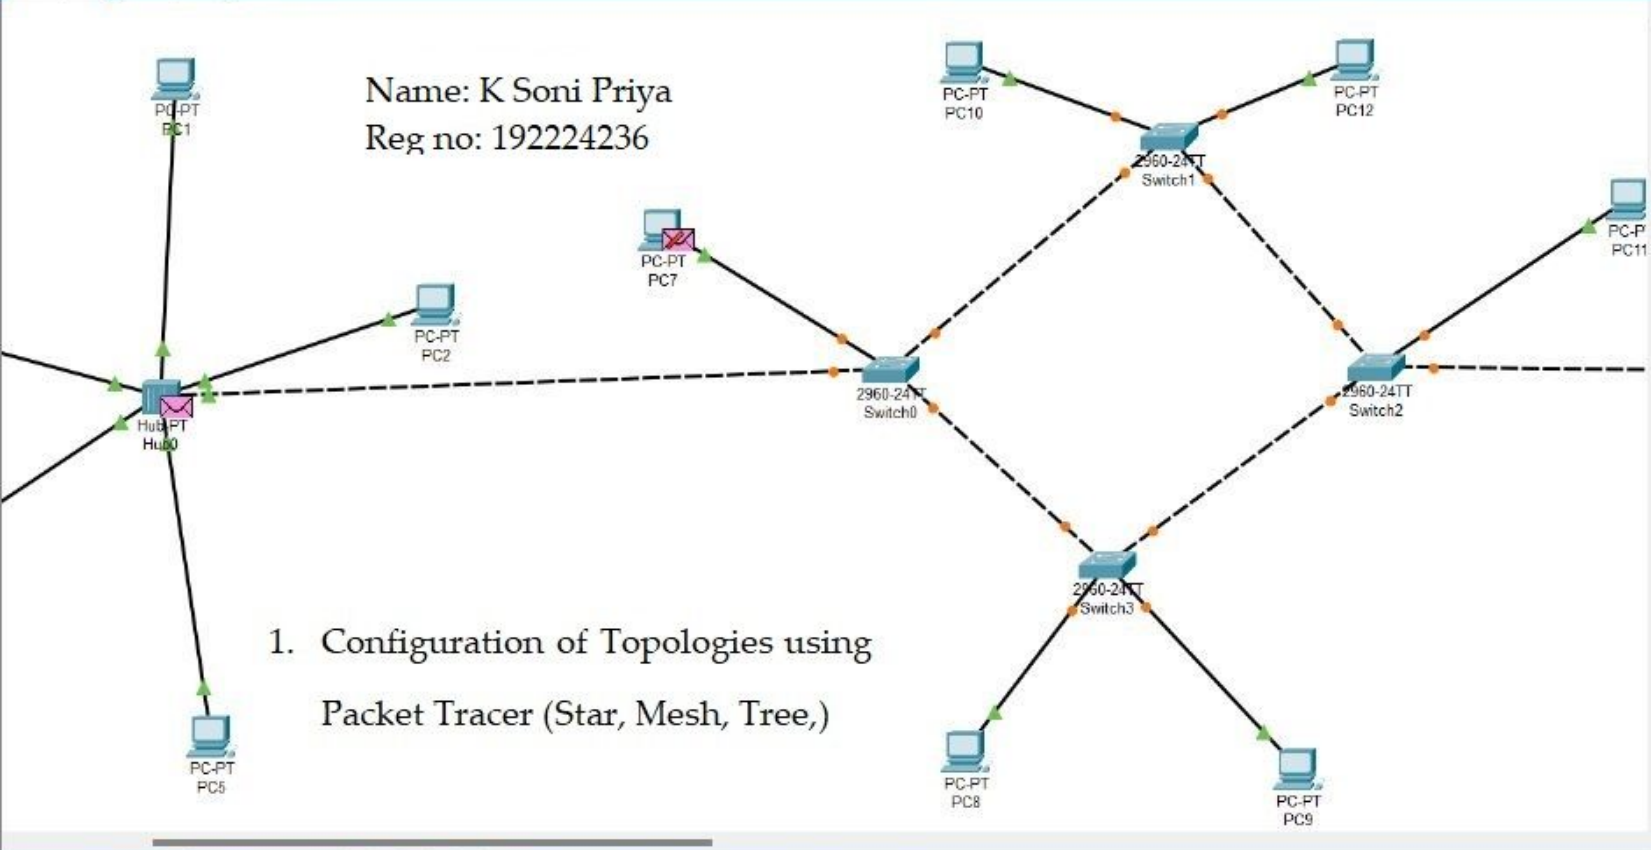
PC-PT
PC1

Name: K Soni Priya
Reg no: 192224236

PC-PT
PC10

PC-PT
PC12

2960-24TT
Switch1

PC-PT
PC7

PC-PT
PC11

PC-PT
PC2

Hub-PT
Hub0

2960-24TT
Switch0

2960-24TT
Switch2

2960-24TT
Switch3

1. Configuration of Topologies using Packet Tracer (Star, Mesh, Tree,)

PC-PT
PC5

PC-PT
PC8

PC-PT
PC9